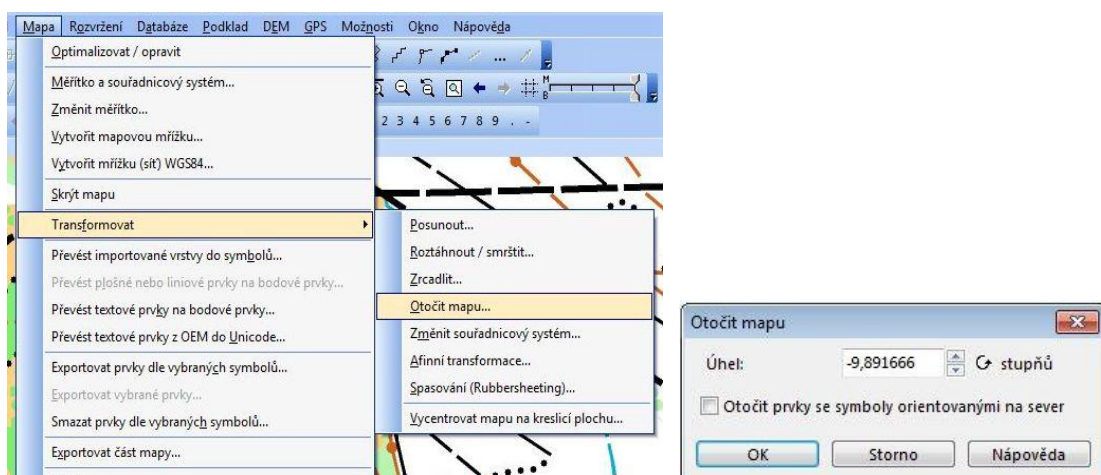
Mapa Rozvržení Databáze Podklad DEM GPS Možnosti Okno Nápověda

Optimalizovat / opravit
Měřítko a souřadnicový systém...
Změnit měřítko...
Vytvořit mapovou mřížku...
Vytvořit mřížku (síť) WGS84...
Skrýt mapu
Transformovat
Převést importované vrstvy do symbolů...
Převést plošné nebo liniové prvky na bodové prvky...
Převést textové prvky na bodové prvky...
Převést textové prvky z OEM do Unicode...
Exportovat prvky dle vybraných symbolů...
Exportovat vybrané prvky...
Smazat prvky dle vybraných symbolů...
Exportovat část mapy...

Posunout...
Roztáhnout / smrštit...
Zrcadlit...
Otočit mapu...
Změnit souřadnicový systém...
Afinní transformace...
Spasování (Rubbersheeting)...
Vycentrovat mapu na kreslicí plochu...

2 3 4 5 6 7 8 9 . -

Otočit mapu
Úhel: -9,891666 stupňů
Otočit prvky se symboly orientovanými na sever
OK Storno Nápověda